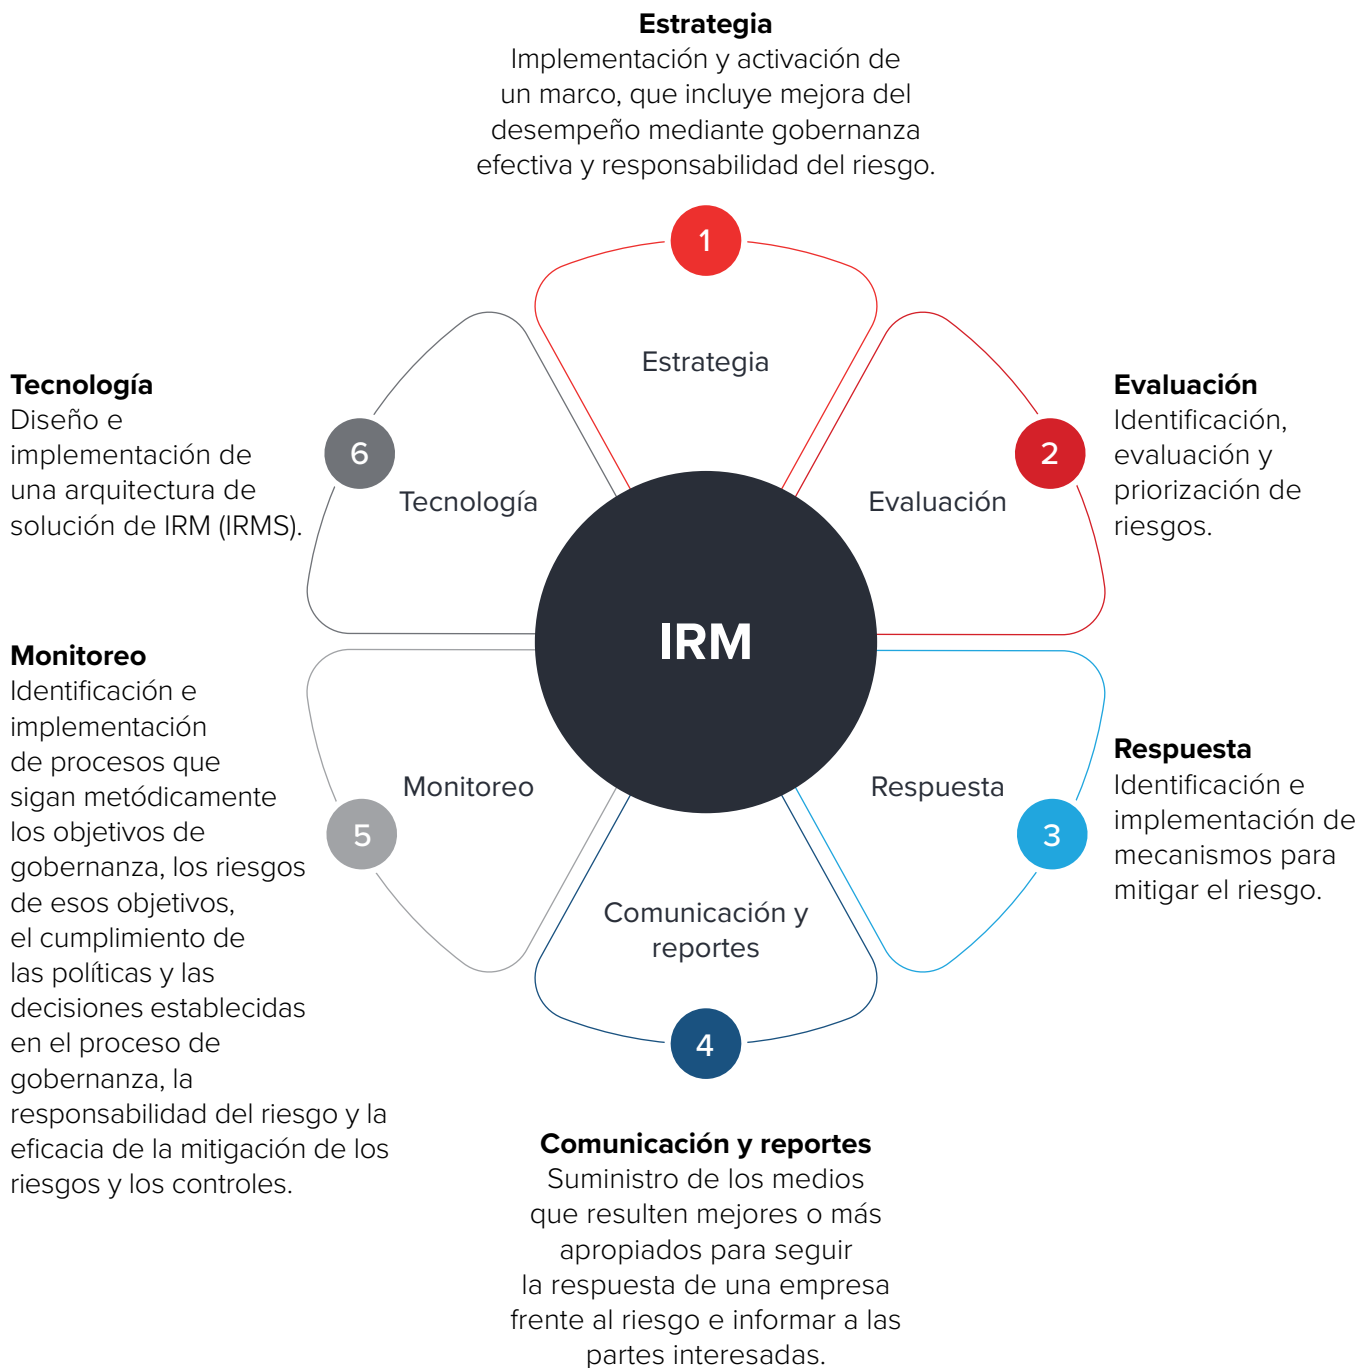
**Estrategia**
Implementación y activación de un marco, que incluye mejora del desempeño mediante gobernanza efectiva y responsabilidad del riesgo.

1

Estrategia

**Tecnología**
Diseño e implementación de una arquitectura de solución de IRM (IRMS).

6

Tecnología

**Evaluación**
Identificación, evaluación y priorización de riesgos.

2

Evaluación

IRM

**Monitoreo**
Identificación e implementación de procesos que sigan metódicamente los objetivos de gobernanza, los riesgos de esos objetivos, el cumplimiento de las políticas y las decisiones establecidas en el proceso de gobernanza, la responsabilidad del riesgo y la eficacia de la mitigación de los riesgos y los controles.

5

Monitoreo

**Respuesta**
Identificación e implementación de mecanismos para mitigar el riesgo.

3

Respuesta

Comunicación y reportes

4

**Comunicación y reportes**
Suministro de los medios que resulten mejores o más apropiados para seguir la respuesta de una empresa frente al riesgo e informar a las partes interesadas.